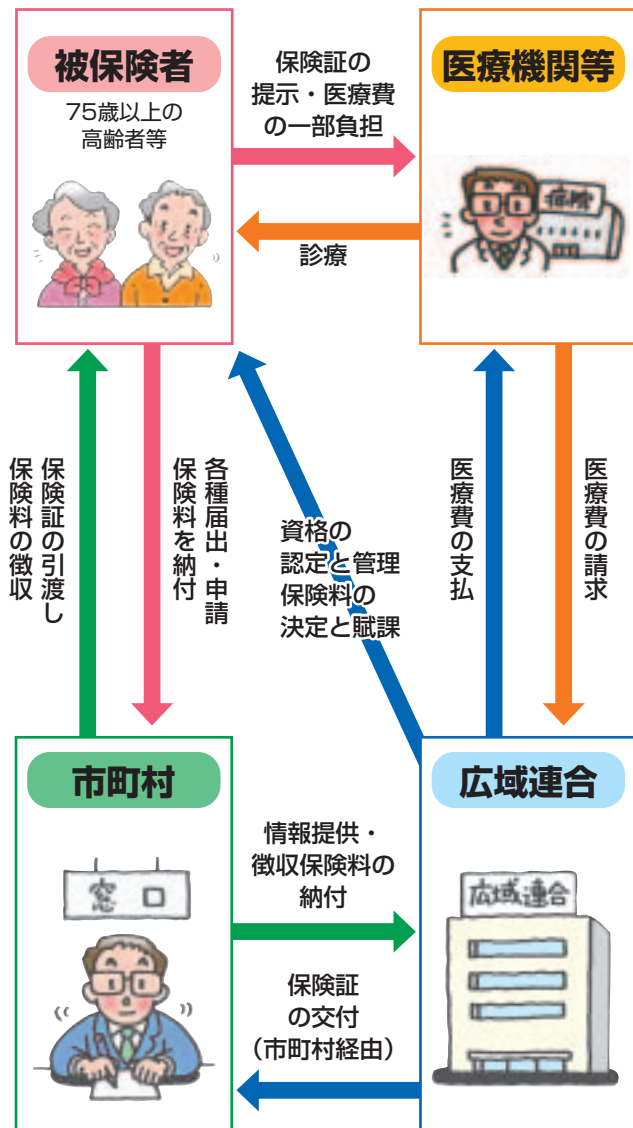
被保険者

75歳以上の高齢者等

保険証の提示・医療費の一部負担

医療機関等

病院

診療

保険証の引渡し
保険料の徴収

各種届出・申請
保険料を納付

資格の認定と管理
保険料の決定と賦課

医療費の支払

医療費の請求

市町村

窓口

情報提供・徴収保険料の納付

広域連合

広域連合

保険証の交付（市町村経由）